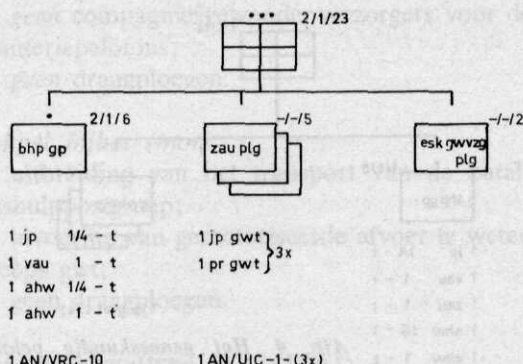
geen compagniesstaf; deze zorgt voor de materieelsoldaat
geen draagploegen

••• 2/1/23

• 2/1/6

bhp gp

zau plg –/–/5

esk gwvzg plg –/–/2

1 jp 1/4 - t
1 vau 1 - t
1 ahw 1/4 - t
1 ahw 1 - t

1 jp gwt
1 pr gwt } 3x

1 AN/VRC-10

1 AN/UIC-1-(3x)